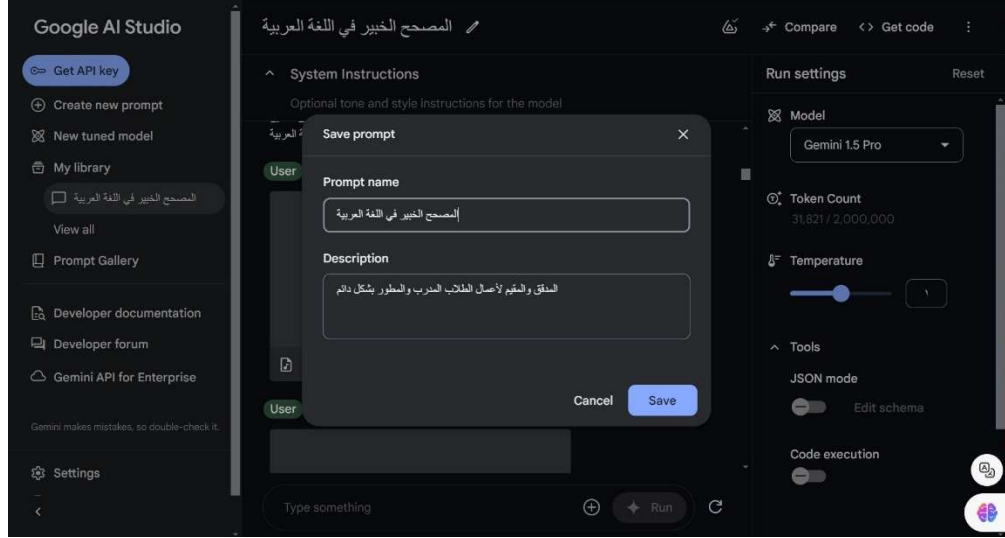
Google AI Studio

Get API key
Create new prompt
New tuned model
My library
المصحح الخبير في اللغة العربية
View all
Prompt Gallery
Developer documentation
Developer forum
Gemini API for Enterprise

Gemini makes mistakes, so double-check it.

Settings

المصحح الخبير في اللغة العربية

Compare
Get code

System Instructions
Optional tone and style instructions for the model

User
User

Save prompt
Prompt name
المصحح الخبير في اللغة العربية
Description
المدقق والمقيم لأعمال الطلاب المدرب والمطور بشكل دائم
Cancel
Save

Type something
Run

Run settings
Reset
Model
Gemini 1.5 Pro
Token Count
31,821 / 2,000,000
Temperature
١
Tools
JSON mode
Edit schema
Code execution